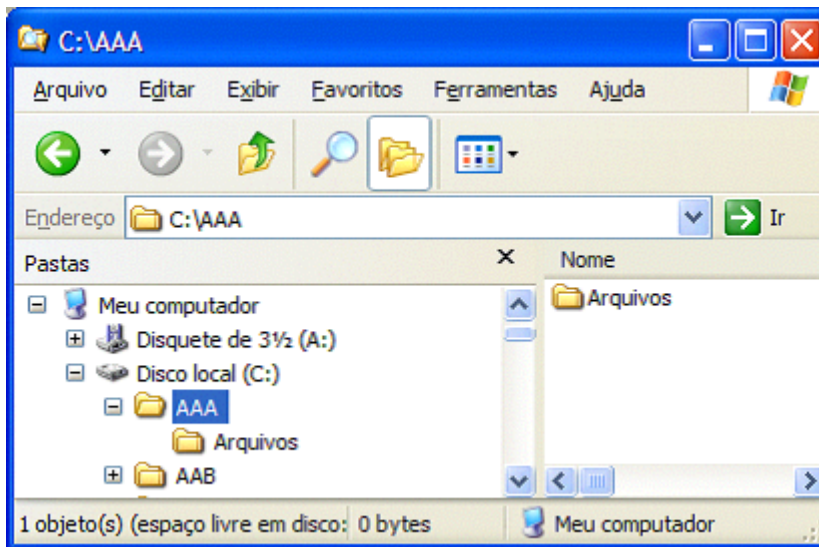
C:\AAA

Arquivo Editar Exibir Favoritos Ferramentas Ajuda

Endereço C:\AAA Ir

Pastas ×

Meu computador
Disquete de 3½ (A:)
Disco local (C:)
AAA
Arquivos
AAB

Nome
Arquivos

1 objeto(s) (espaço livre em disco: 0 bytes
Meu computador